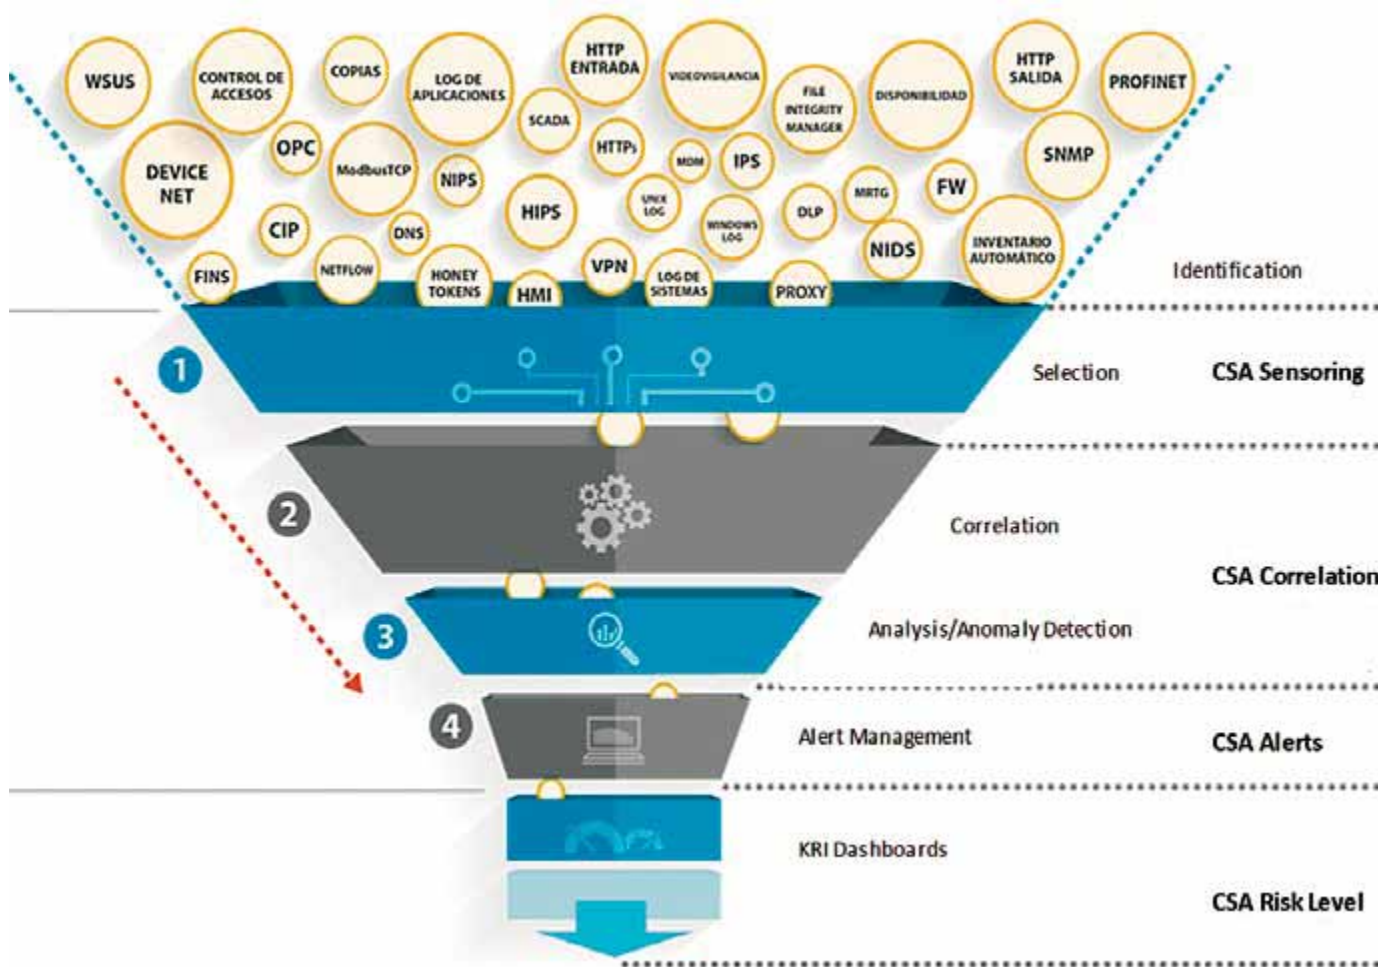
WSUS
CONTROL DE ACCESOS
COPIAS
LOG DE APLICACIONES
HTTP ENTRADA
VIDEOVIGILANCIA
FILE INTEGRITY MANAGER
DISPONIBILIDAD
HTTP SALIDA
PROFINET
DEVICE NET
OPC
ModbusTCP
NIPS
SCADA
HTTPs
MDM
IPS
SNMP
CIP
DNS
HIPS
UNIX LOG
WINDOWS LOG
DLP
MRTG
FW
NIDS
INVENTARIO AUTOMÁTICO
FINS
NETFLOW
HONEY TOKENS
HMI
VPN
LOG DE SISTEMAS
PROXY

Identification

1
Selection
CSA Sensoring

2
Correlation
CSA Correlation

3
Analysis/Anomaly Detection

4
Alert Management
CSA Alerts

KRI Dashboards
CSA Risk Level